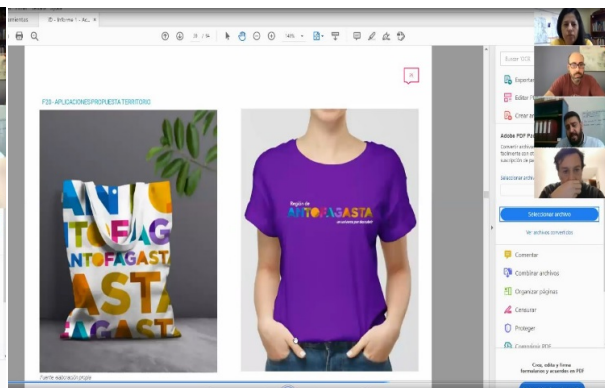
Informe 1 - Ac...

P25 - APLICACIONES PROPUESTA TERRITORIO

ANTOFAGASTA
FAGAS

Región de ANTOFAGASTA

Fuente: elaboración propia

Buscar 'COl

Exportar

Editar P

Crear ar

Adobe PDF Pa

Seleccionar archivo

Ver archivos convertidos

Comentar

Combinar archivos

Organizar páginas

Censurar

Proteger

Comprimir PDF

Cree, edite y firme formularios y acuerdos en PDF